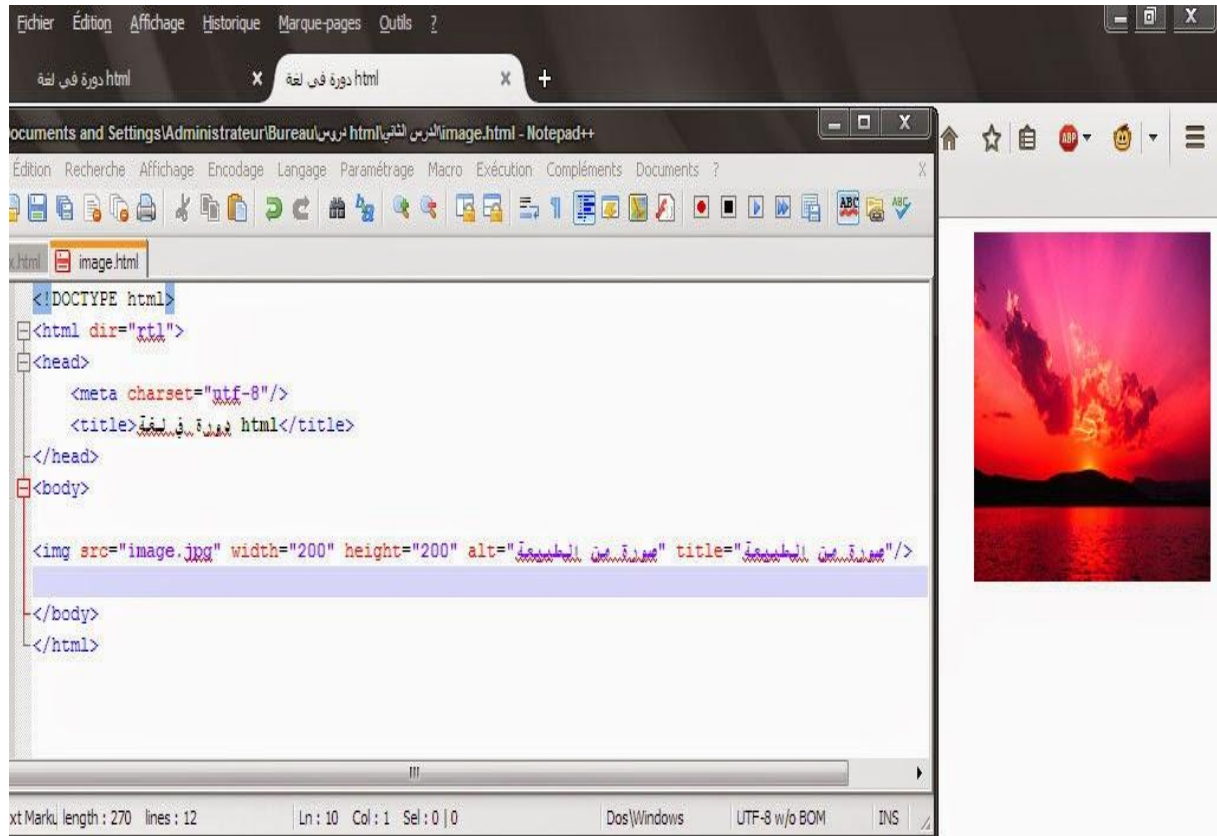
Fichier Édition Affichage Historique Marque-pages Outils ?

دورة في لغة html ×
دورة في لغة html ×
+

ocuments and Settings\Administrateur\Bureau\دروس html\الدرس الثاني\image.html - Notepad++

Édition Recherche Affichage Encodage Langage Paramétrage Macro Exécution Compléments Documents ? X

x.html image.html

<!DOCTYPE html>
<html dir="rtl">
<head>
<meta charset="utf-8"/>
<title>دورة في لغة html</title>
</head>
<body>

<img src="image.jpg" width="200" height="200" alt="صورة من الطبيعة" title="صورة من الطبيعة"/>

</body>
</html>

xt Marku length : 270 lines : 12 Ln : 10 Col : 1 Sel : 0 | 0 Dos\Windows UTF-8 w/o BOM INS